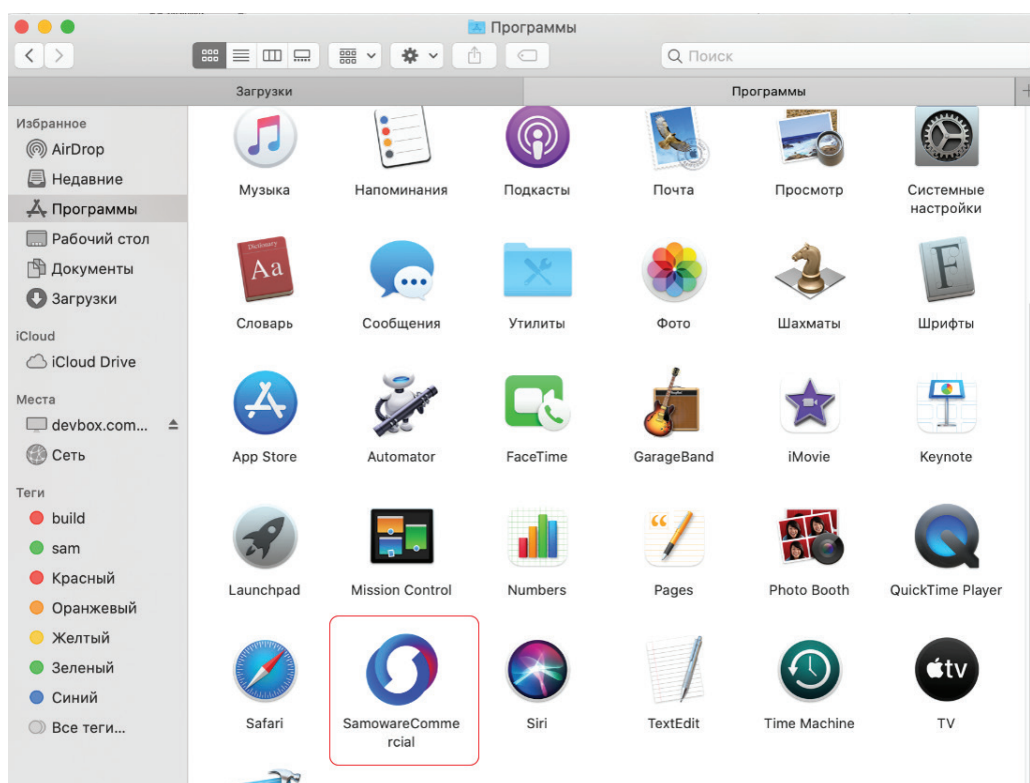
Программы

Поиск

Загрузки

Программы

Избранное
AirDrop
Недавние
Программы
Рабочий стол
Документы
Загрузки
iCloud
iCloud Drive
Места
devbox.com...
Сеть
Теги
build
sam
Красный
Оранжевый
Желтый
Зеленый
Синий
Все теги...

Музыка
Напоминания
Подкасты
Почта
Просмотр
Системные настройки
Словарь
Сообщения
Утилиты
Фото
Шахматы
Шрифты
App Store
Automator
FaceTime
GarageBand
iMovie
Keynote
Launchpad
Mission Control
Numbers
Pages
Photo Booth
QuickTime Player
Safari
SamowareCommercial
Siri
TextEdit
Time Machine
TV